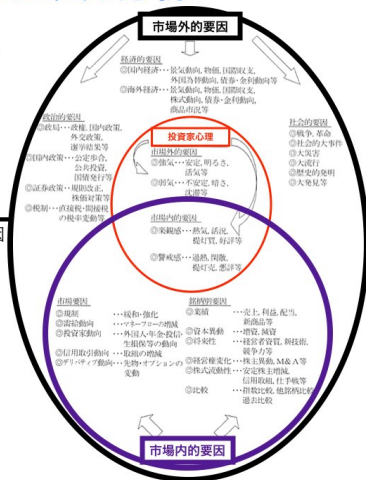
市場外的要因

経済的要因
◎国内経済…景気動向、物価、国際収支、外国為替動向、債券・金利動向等
◎海外経済…景気動向、物価、国際収支、株式動向、債券・金利動向、商品市況等

政治的要因
◎政局…政権、国内政策、外交政策、選挙結果等
◎国内政策…公定歩合、公共投資、国債発行等
◎証券政策…規制改正、株価対策等
◎税制…直接税・間接税の税率変動等

社会的要因
◎戦争、革命
◎社会的大事件
◎大災害
◎大流行
◎歴史的発明
◎大発見等

投資家心理

市場外的要因
◎強気…安定、明るさ、活気等
◎弱気…不安定、暗さ、沈滞等

市場内的要因
◎楽観感…熱気、活況、提灯買、好評等
◎警戒感…過熱、閑散、提灯売、悪評等

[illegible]

市場要因
◎規制
◎需給動向
◎投資家動向
◎信用取引動向
◎デリバティブ動向

…緩和・強化
…マネーフローの増減
…外国人・年金・投信・生損保等の動向
…取組の増減
…先物・オプションの変動

銘柄的要因
◎業績
◎資本異動
◎将来性
◎経営権変化
◎株式流動性
◎比較

…売上、利益、配当、新商品等
…増資、減資
…経営者資質、新技術、競争力等
…株主異動、M&A等
…安定株主増減、信用取組、仕手戦等
…指数比較、他銘柄比較、過去比較

市場内的要因